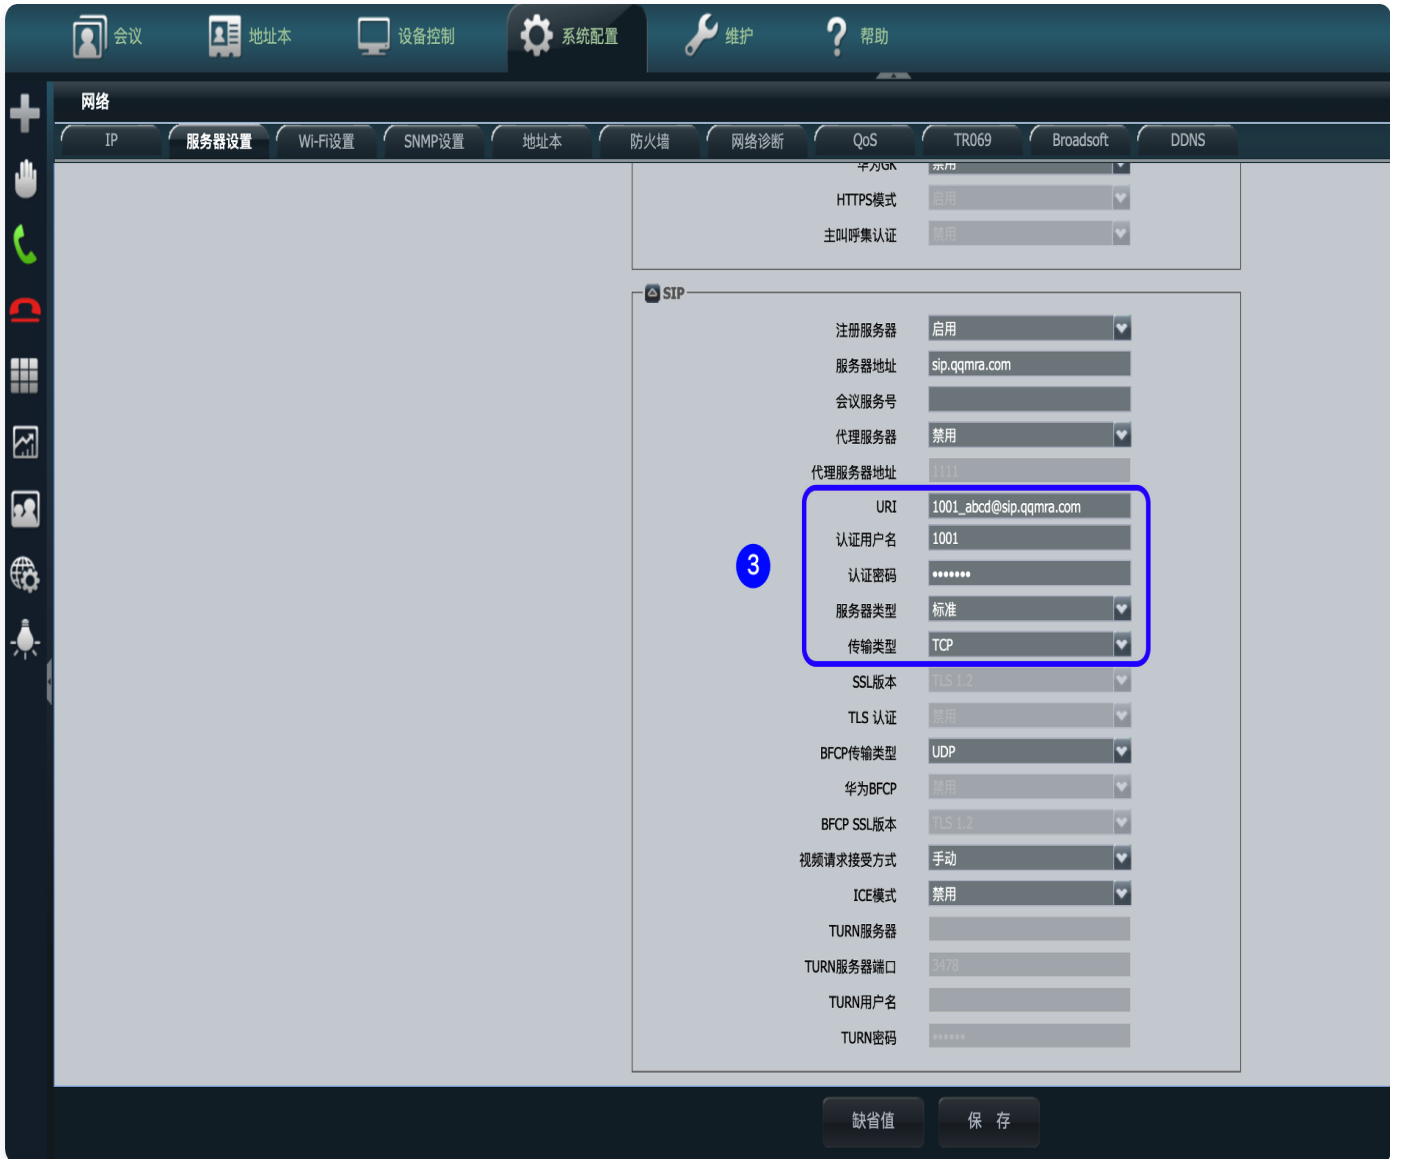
会议 地址本 设备控制 系统配置 维护 帮助

网络

IP 服务器设置 Wi-Fi设置 SNMP设置 地址本 防火墙 网络诊断 QoS TR069 Broadsoft DDNS

华为GK 禁用
HTTPS模式 启用
主叫呼集认证 禁用

SIP

注册服务器 启用
服务器地址 sip.qqmra.com
会议服务号
代理服务器 禁用
代理服务器地址 1111
URI 1001_abcd@sip.qqmra.com
认证用户名 1001
认证密码 •••••••
服务器类型 标准
传输类型 TCP
SSL版本 TLS 1.2
TLS 认证 禁用
BFCP传输类型 UDP
华为BFCP 禁用
BFCP SSL版本 TLS 1.2
视频请求接受方式 手动
ICE模式 禁用
TURN服务器
TURN服务器端口 3478
TURN用户名
TURN密码 ••••••

3

缺省值 保 存